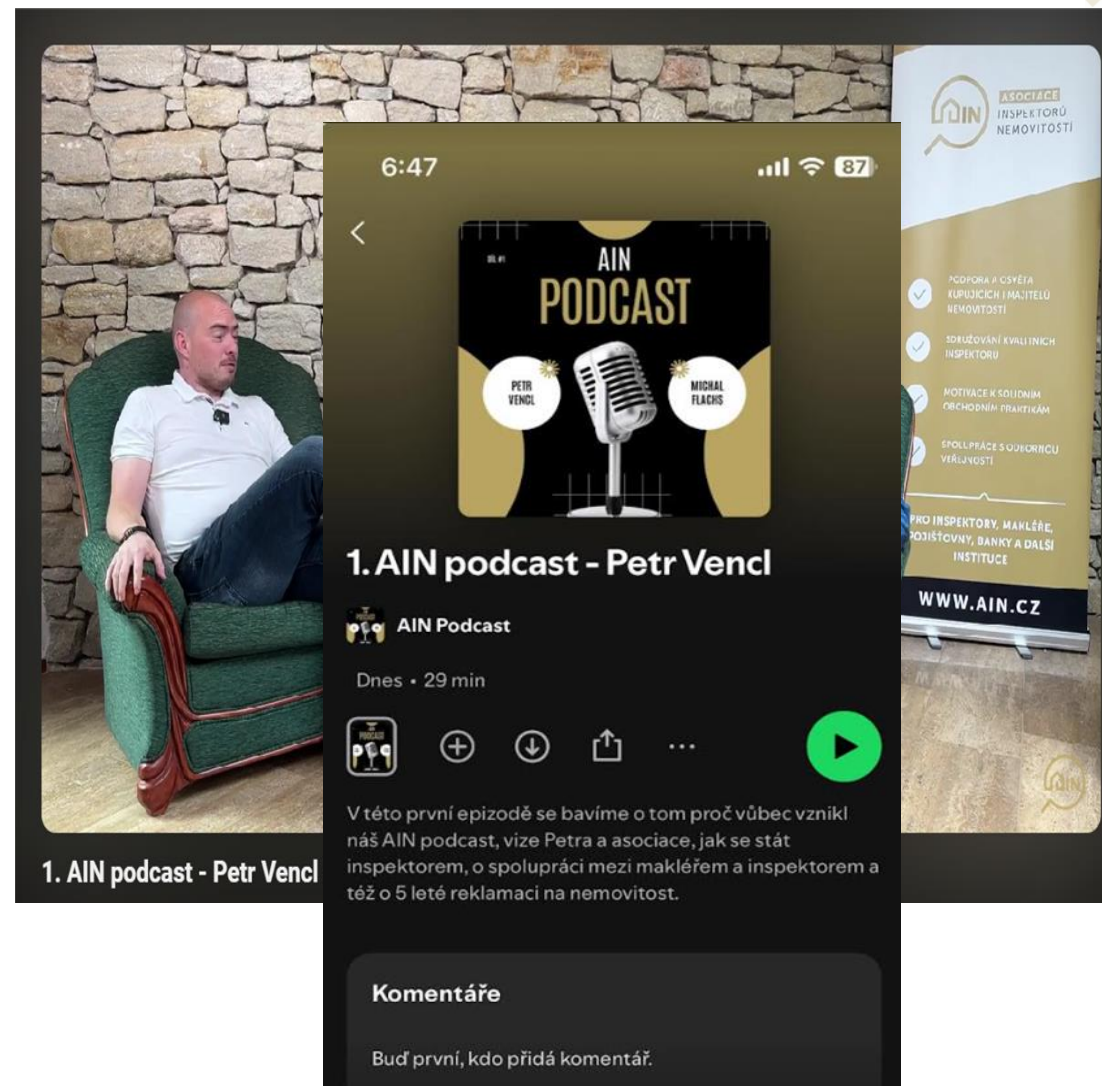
AIN ASOCIACE INSPEKTORŮ NEMOVITOSTÍ

PODPORA A OSVĚTA KUPUJÍCÍCH I MAJITELŮ NEMOVITOSTÍ

SDRUŽOVÁNÍ KVALITNÍCH INSPEKTORŮ

MOTIVACE K SOLIDNÍM OBCHODNÍM PRAKTIKÁM

SPOLUPRÁCE S ODBORNOU VEŘEJNOSTÍ

PRO INSPEKTORY, MAKLÉŘE, POJIŠŤOVNY, BANKY A DALŠÍ INSTITUCE

WWW.AIN.CZ

6:47

87

DÍL #1

AIN PODCAST

PETR VENCL

MICHAL FLACHS

1. AIN podcast - Petr Vencl

AIN Podcast

Dnes • 29 min

V této první epizodě se bavíme o tom proč vůbec vznikl náš AIN podcast, vize Petra a asociace, jak se stát inspektorem, o spolupráci mezi makléřem a inspektorem a též o 5 leté reklamaci na nemovitost.

Komentáře

Buď první, kdo přidá komentář.

1. AIN podcast - Petr Vencl